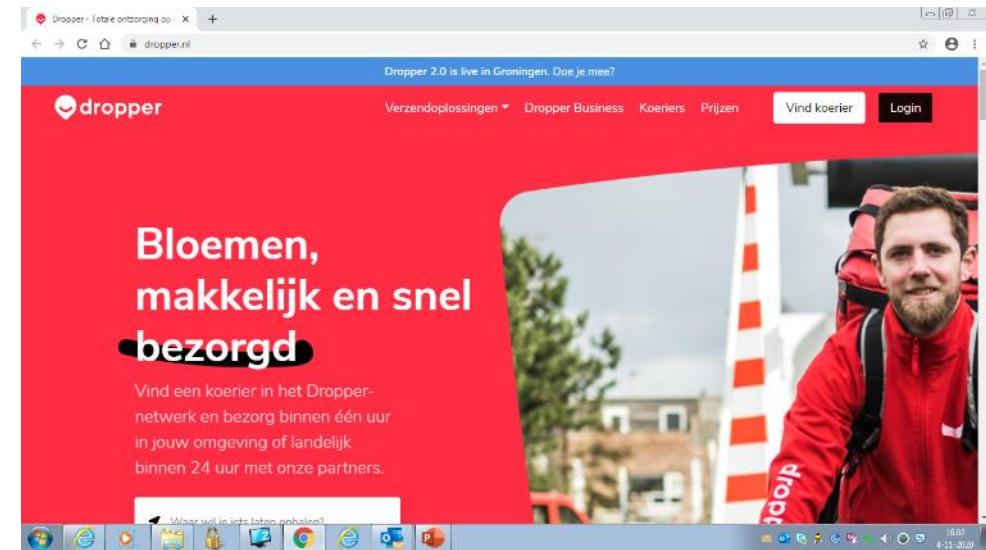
Dropper - Totale ontzorging op ×

dropper.nl

Dropper 2.0 is live in Groningen. Doe je mee?

dropper

Verzendoplossingen Dropper Business Koeriers Prijzen Vind koerier Login

Bloemen, makkelijk en snel bezorgd

Vind een koerier in het Dropper-netwerk en bezorg binnen één uur in jouw omgeving of landelijk binnen 24 uur met onze partners.

Waar wil je iets laten ophalen?

dropp

16:07
4-11-2020